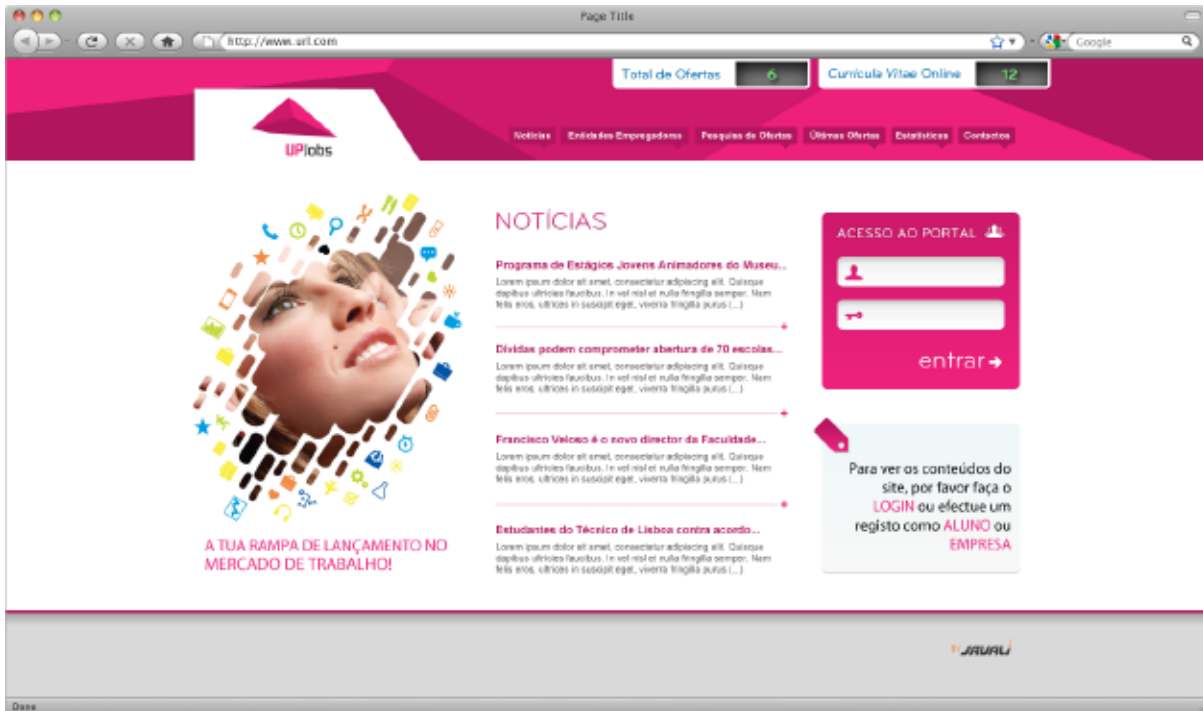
Page Title

http://www.url.com

Google

Total de Ofertas 6

Curricula Vitae Online 12

UPjobs

Notícias Entidades Empregadoras Pesquisa de Ofertas Últimas Ofertas Estatísticas Contactos

A TUA RAMPA DE LANÇAMENTO NO MERCADO DE TRABALHO!

NOTÍCIAS

Programa de Estágios Jovens Animadores do Museu...

Lorem ipsum dolor sit amet, consectetur adipiscing elit. Quisque dapibus ultricies faucibus. In vel nisl et nulla fringilla semper. Nam felis eros, ultrices in suscipit eget, viverra fringilla purus (...)

Dívidas podem comprometer abertura de 70 escolas...

Lorem ipsum dolor sit amet, consectetur adipiscing elit. Quisque dapibus ultricies faucibus. In vel nisl et nulla fringilla semper. Nam felis eros, ultrices in suscipit eget, viverra fringilla purus (...)

Francisco Veloso é o novo director da Faculdade...

Lorem ipsum dolor sit amet, consectetur adipiscing elit. Quisque dapibus ultricies faucibus. In vel nisl et nulla fringilla semper. Nam felis eros, ultrices in suscipit eget, viverra fringilla purus (...)

Estudantes do Técnico de Lisboa contra acordo...

Lorem ipsum dolor sit amet, consectetur adipiscing elit. Quisque dapibus ultricies faucibus. In vel nisl et nulla fringilla semper. Nam felis eros, ultrices in suscipit eget, viverra fringilla purus (...)

ACESSO AO PORTAL

entrar

Para ver os conteúdos do site, por favor faça o LOGIN ou efectue um registo como ALUNO ou EMPRESA

JAVALI

Done